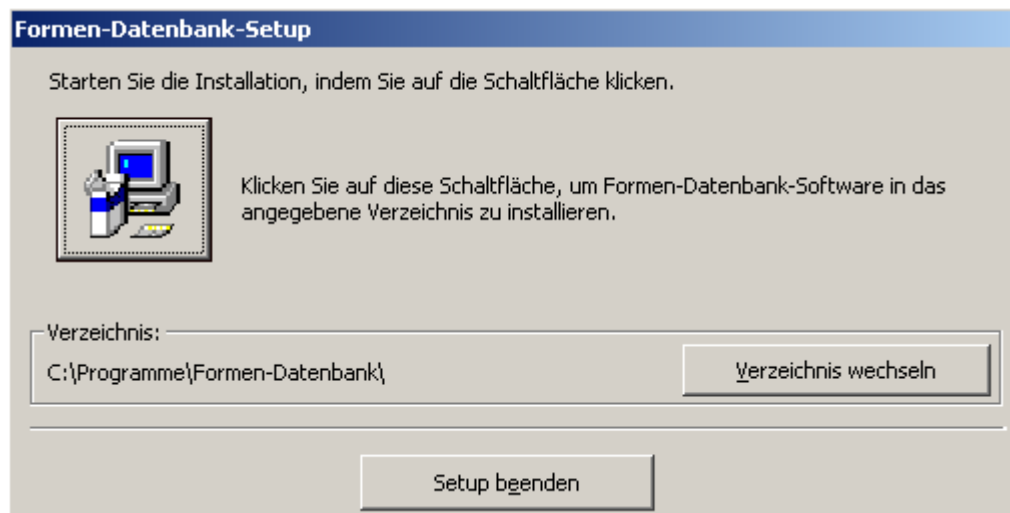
Formen-Datenbank-Setup

Starten Sie die Installation, indem Sie auf die Schaltfläche klicken.

Klicken Sie auf diese Schaltfläche, um Formen-Datenbank-Software in das angegebene Verzeichnis zu installieren.

Verzeichnis:

C:\Programme\Formen-Datenbank\

Verzeichnis wechseln

Setup beenden